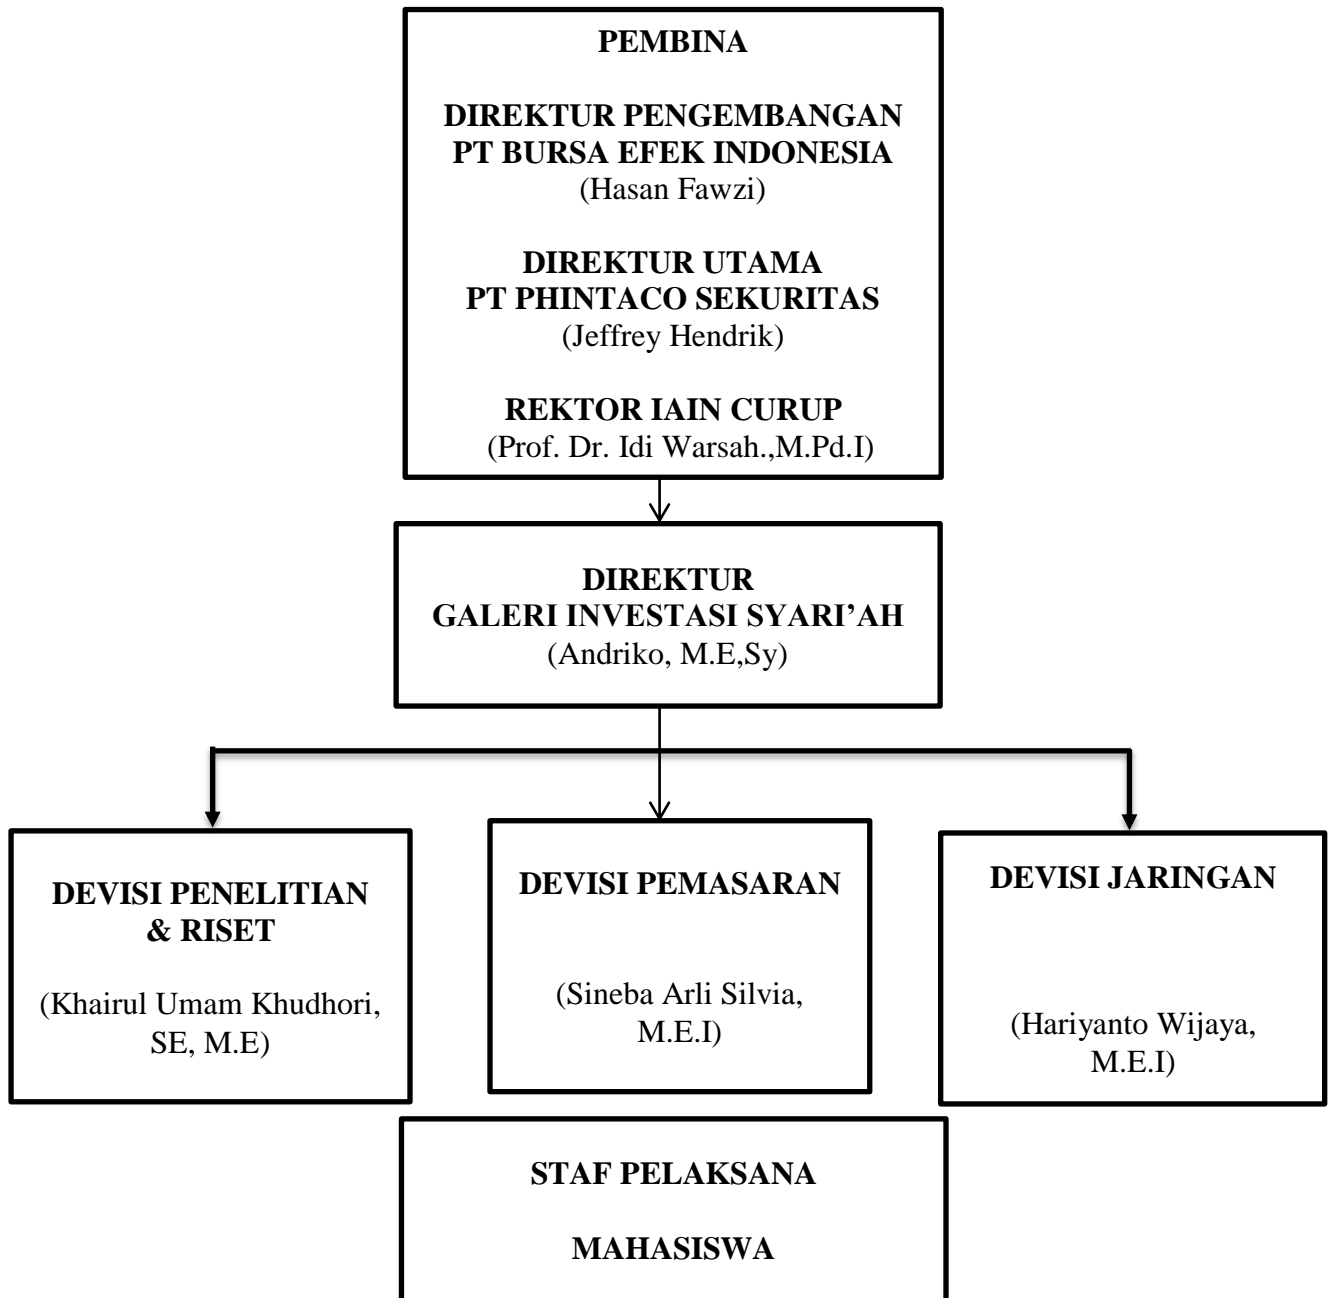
PEMBINA

DIREKTUR PENGEMBANGAN
PT BURSA EFEK INDONESIA
(Hasan Fawzi)

DIREKTUR UTAMA
PT PHINTACO SEKURITAS
(Jeffrey Hendrik)

REKTOR IAIN CURUP
(Prof. Dr. Idi Warsah.,M.Pd.I)

DIREKTUR
GALERI INVESTASI SYARI'AH
(Andriko, M.E,Sy)

DEVISI PENELITIAN & RISET

(Khairul Umam Khudhori, SE, M.E)

DEVISI PEMASARAN

(Sineba Arli Silvia, M.E.I)

DEVISI JARINGAN

(Hariyanto Wijaya, M.E.I)

STAF PELAKSANA

MAHASISWA